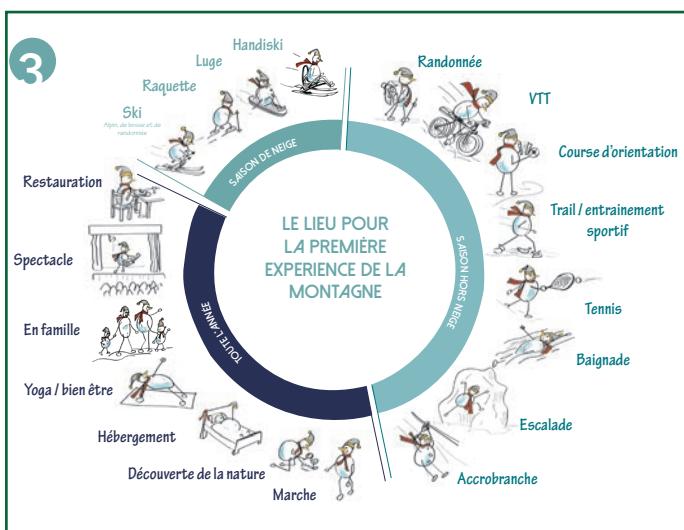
3

Handiski

Luge

Raquette

Ski
Alpin, de fond, de randonnée

Randonnée

VTT

Course d'orientation

Trail / entrainement sportif

Tennis

Baignade

Escalade

Accrobranche

Restauration

Spectacle

En famille

Yoga / bien être

Hébergement

Découverte de la nature

Marche

SAISON DE NEIGE

SAISON HORS NEIGE

TOUTE L'ANNÉE

LE LIEU POUR LA PREMIÈRE EXPERIENCE DE LA MONTAGNE